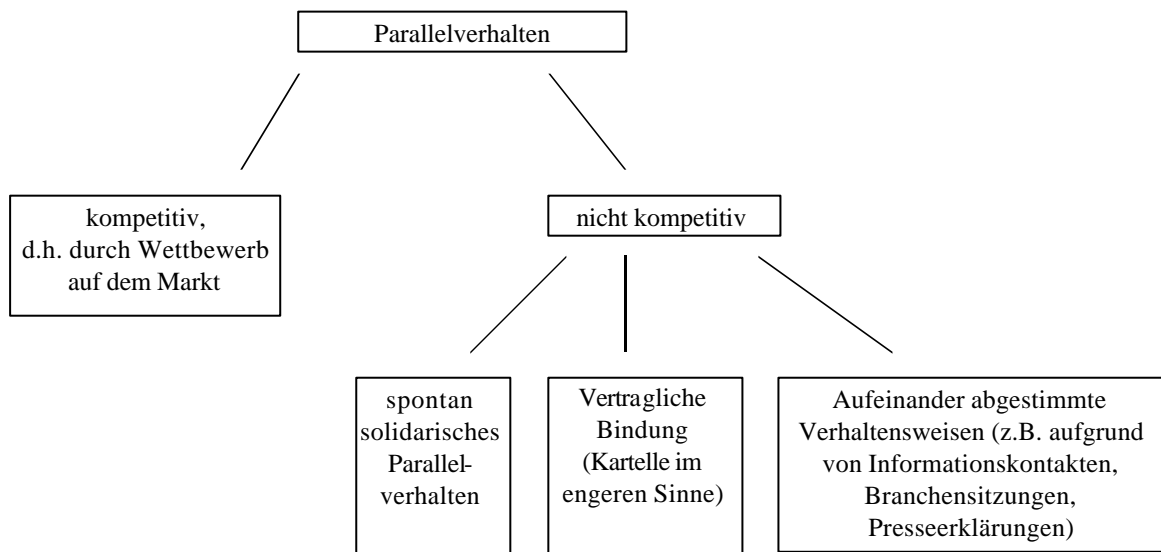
Parallelverhalten

kompetitiv, d.h. durch Wettbewerb auf dem Markt

nicht kompetitiv

spontan solidarisches Parallelverhalten

Vertragliche Bindung (Kartelle im engeren Sinne)

Aufeinander abgestimmte Verhaltensweisen (z.B. aufgrund von Informationskontakten, Branchensitzungen, Presseerklärungen)